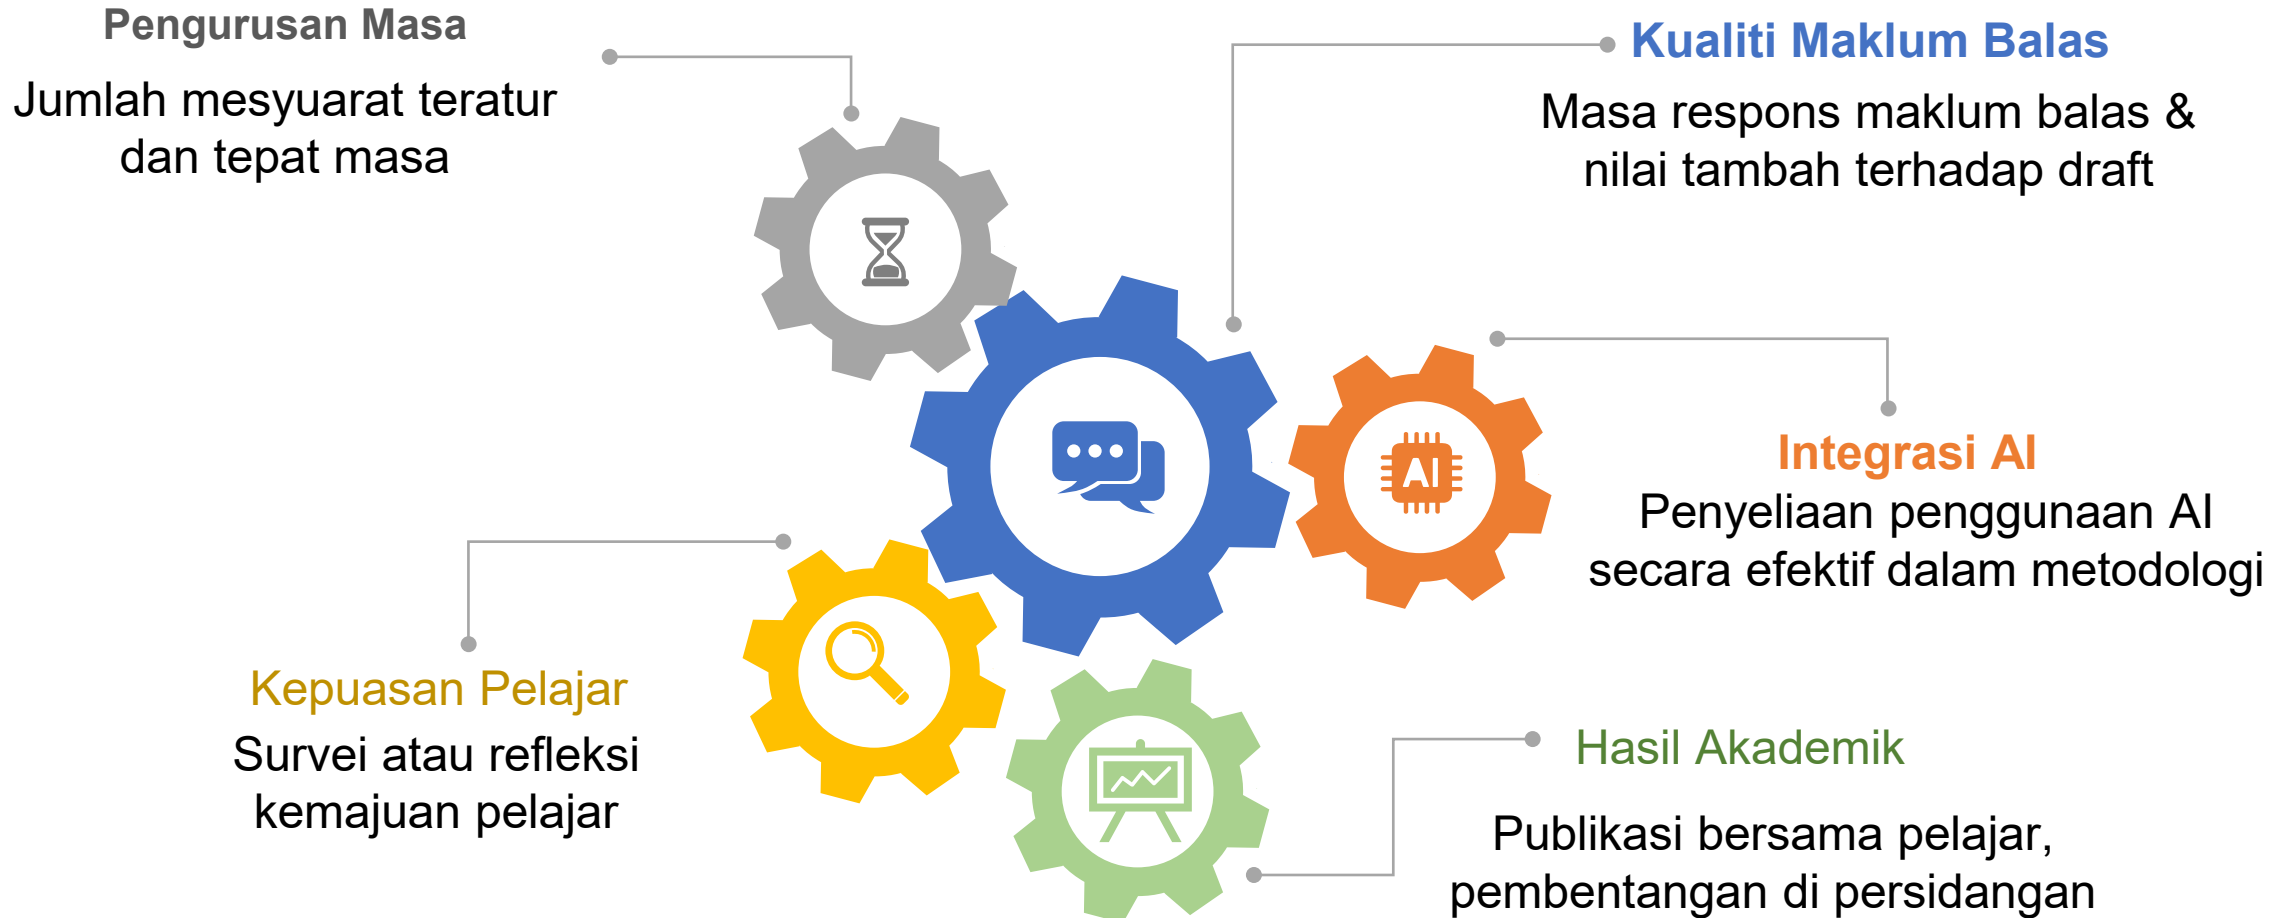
Pengurusan Masa

Jumlah mesyuarat teratur dan tepat masa

Kualiti Maklum Balas

Masa respons maklum balas & nilai tambah terhadap draft

AI

Integrasi AI

Penyeliaan penggunaan AI secara efektif dalam metodologi

Kepuasan Pelajar

Survei atau refleksi kemajuan pelajar

Hasil Akademik

Publikasi bersama pelajar, pembentangan di persidangan